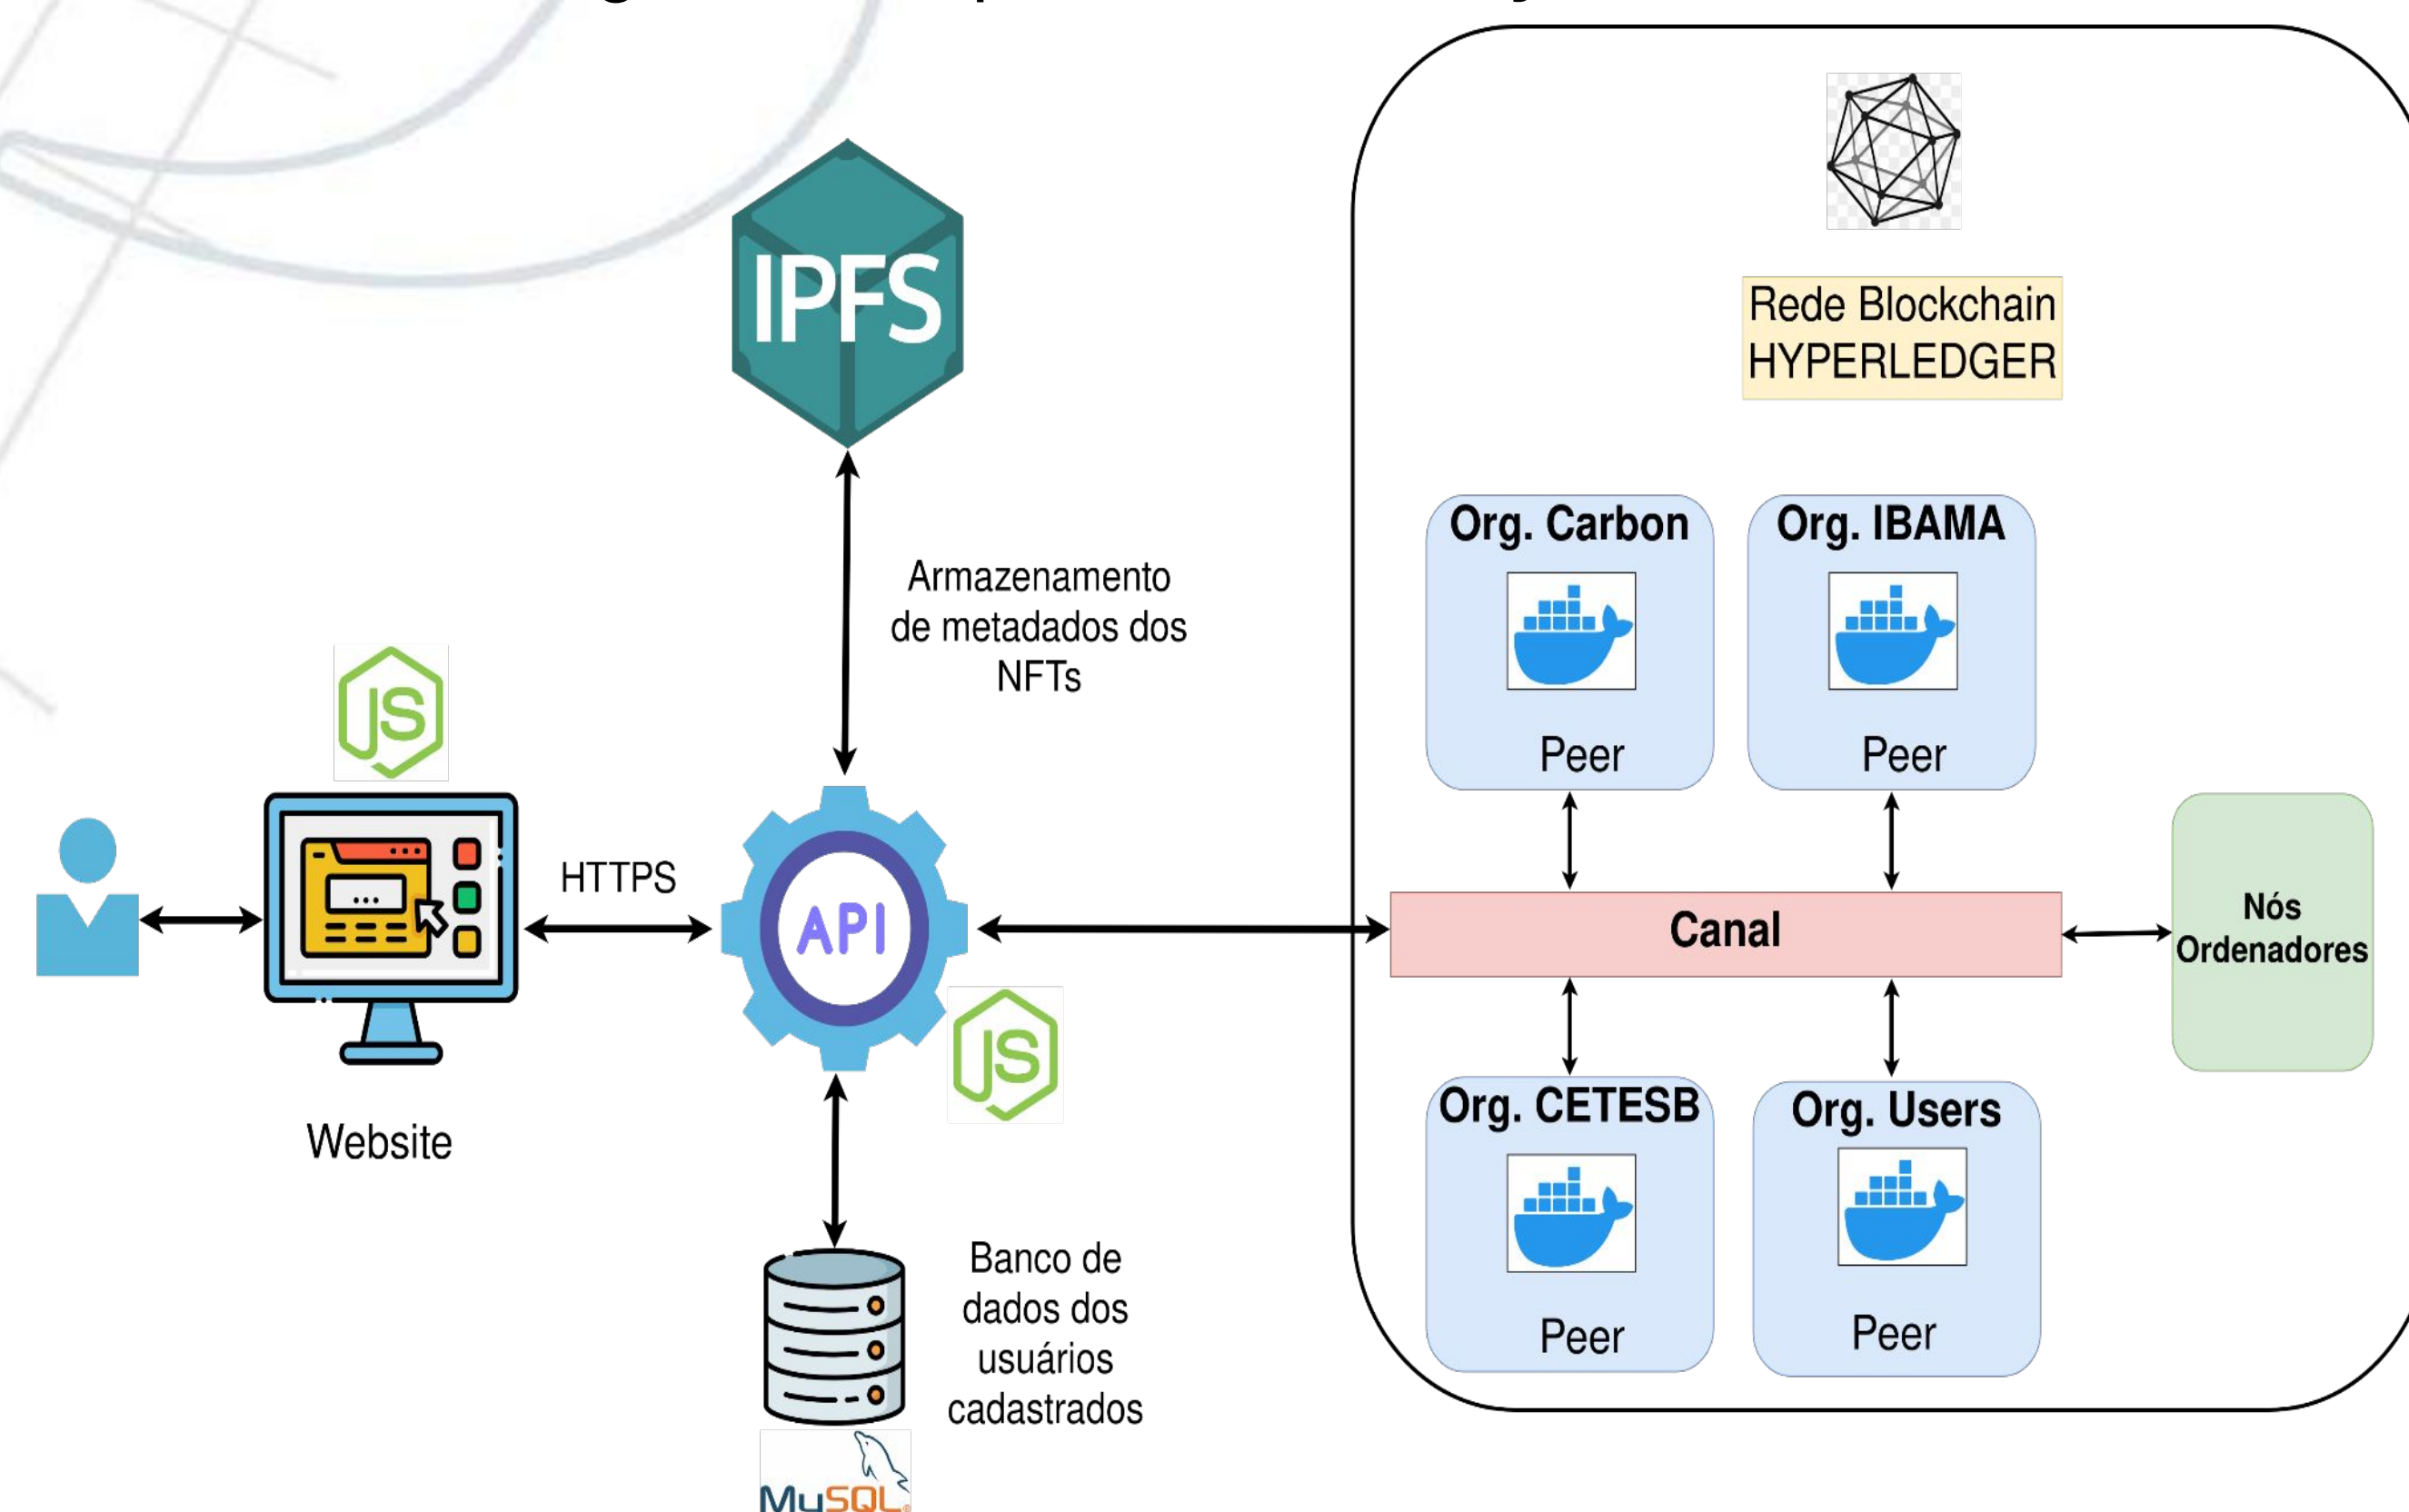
IPFS

Armazenamento de metadados dos NFTs

Rede Blockchain HYPERLEDGER

Org. Carbon
Peer

Org. IBAMA
Peer

JS

HTTPS

API

JS

Canal

Nós Ordenadores

Website

Org. CETESB
Peer

Org. Users
Peer

Banco de dados dos usuários cadastrados

MySQL